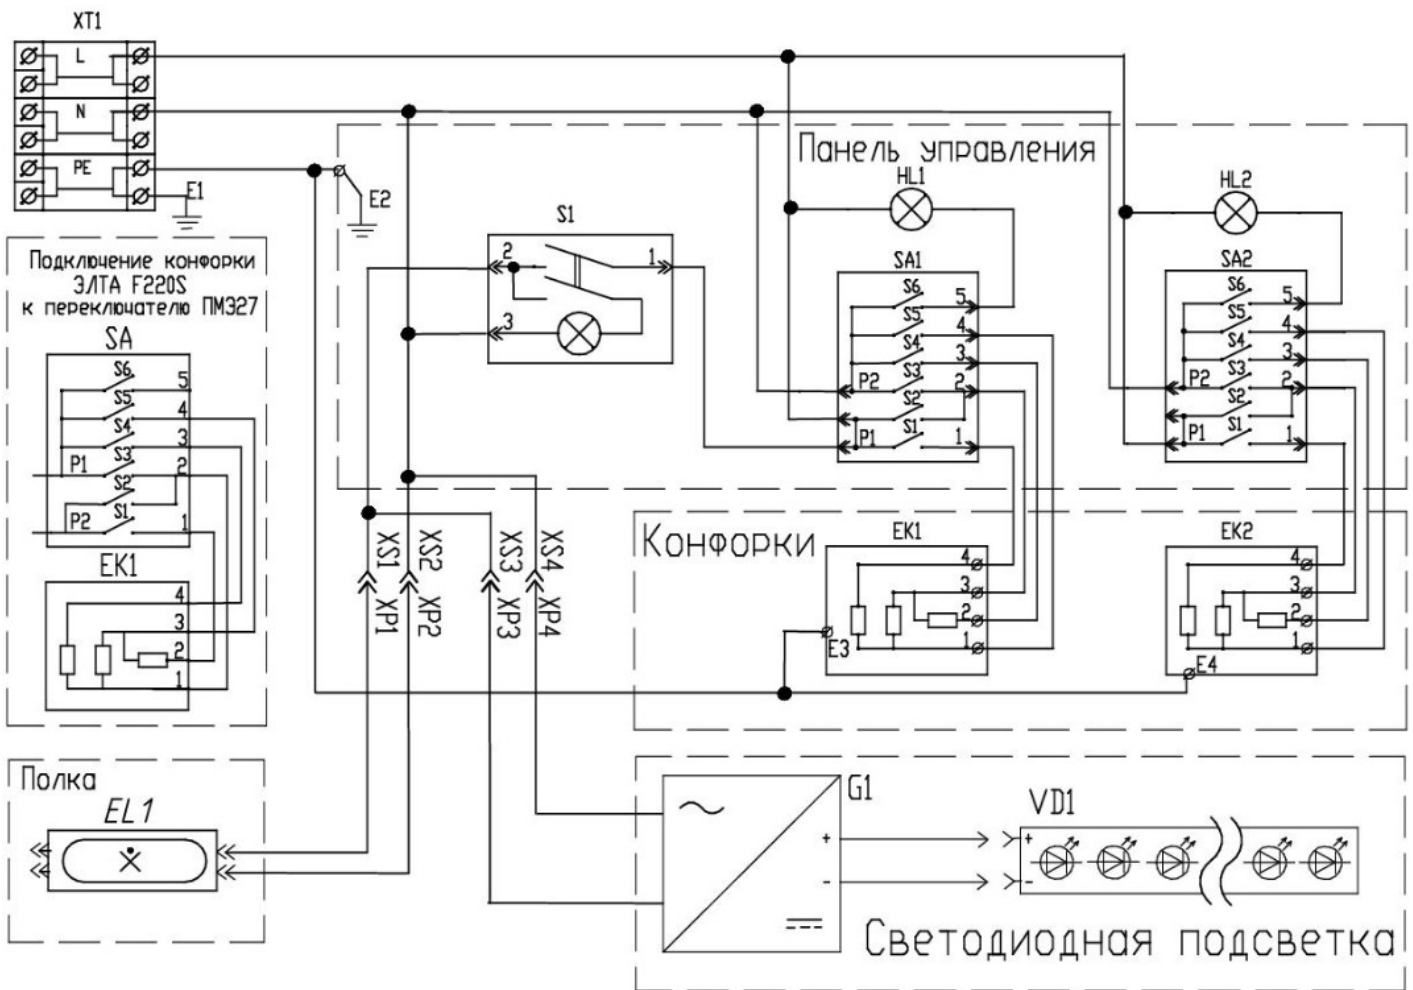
XT1
L
N
PE
E1
E2
Панель управления
HL1
HL2
S1
2
1
3
SA1
S6
5
S5
4
S4
3
S3
P2
2
S2
P1
S1
1
SA2
S6
5
S5
4
S4
3
S3
P2
2
S2
P1
S1
1
Подключение конфорки ЭЛТА F220S к переключателю ПМ327
SA
S6
5
S5
4
S4
3
P1
S3
2
S2
P2
S1
1
EK1
4
3
2
1
XS1
XP1
XS2
XP2
XS3
XP3
XS4
XP4
Конфорки
EK1
4
3
2
1
E3
EK2
4
3
2
1
E4
Полка
EL1
G1
+
-
VD1
+
-
Светодиодная подсветка